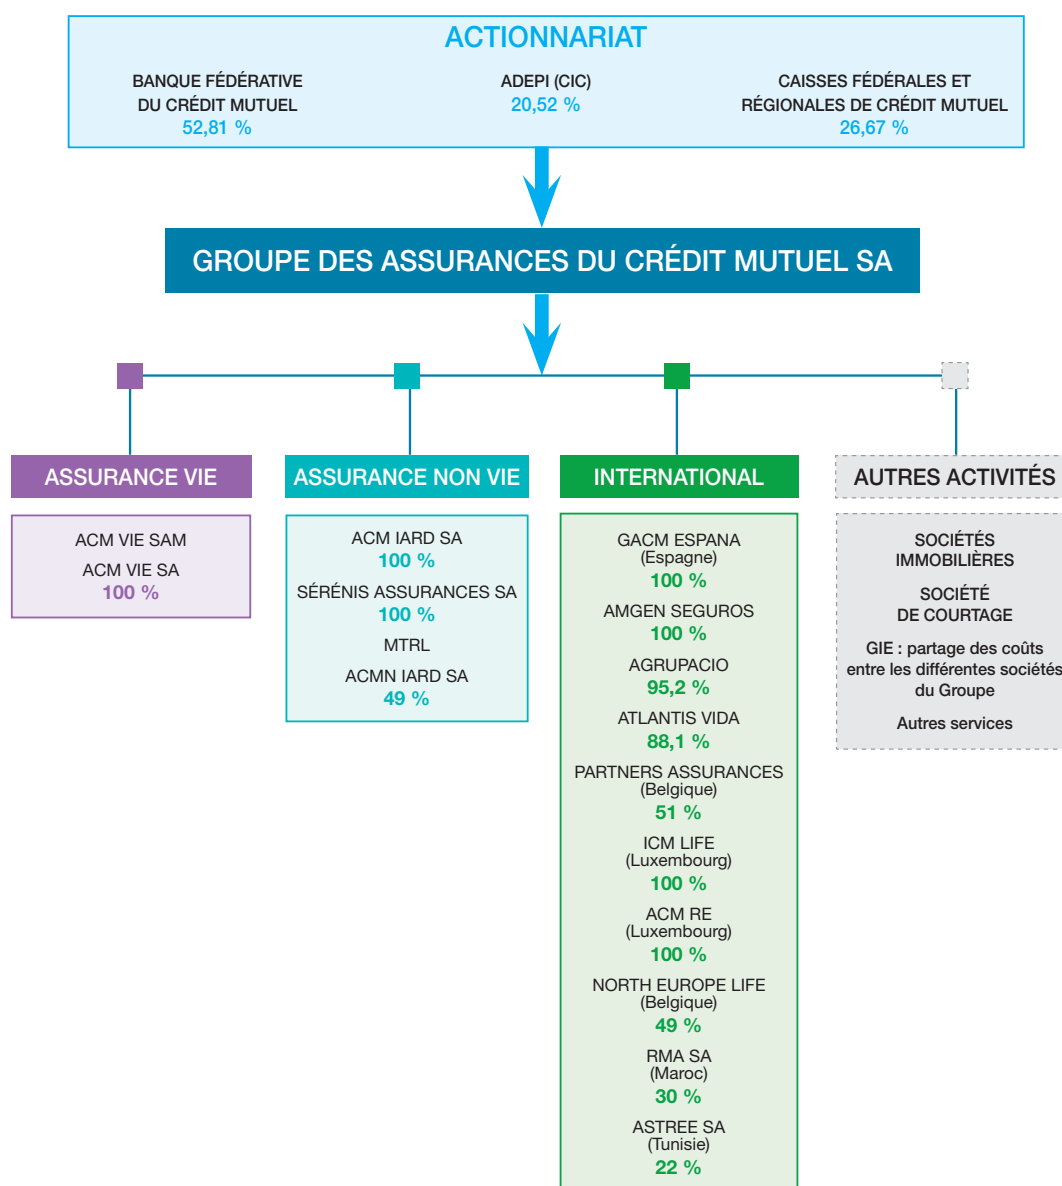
ACTIONNARIAT

BANQUE FÉDÉRATIVE DU CRÉDIT MUTUEL
52,81 %

ADEPI (CIC)
20,52 %

CAISSES FÉDÉRALES ET RÉGIONALES DE CRÉDIT MUTUEL
26,67 %

GROUPE DES ASSURANCES DU CRÉDIT MUTUEL SA

ASSURANCE VIE

ACM VIE SAM
ACM VIE SA
100 %

ASSURANCE NON VIE

ACM IARD SA
100 %
SÉRÉNIS ASSURANCES SA
100 %
MTRL
ACMN IARD SA
49 %

INTERNATIONAL

GACM ESPANA
(Espagne)
100 %
AMGEN SEGUROS
100 %
AGRUPACIO
95,2 %
ATLANTIS VIDA
88,1 %
PARTNERS ASSURANCES
(Belgique)
51 %
ICM LIFE
(Luxembourg)
100 %
ACM RE
(Luxembourg)
100 %
NORTH EUROPE LIFE
(Belgique)
49 %
RMA SA
(Maroc)
30 %
ASTREE SA
(Tunisie)
22 %

AUTRES ACTIVITÉS

SOCIÉTÉS IMMOBILIÈRES
SOCIÉTÉ DE COURTAGE
GIE : partage des coûts entre les différentes sociétés du Groupe
Autres services